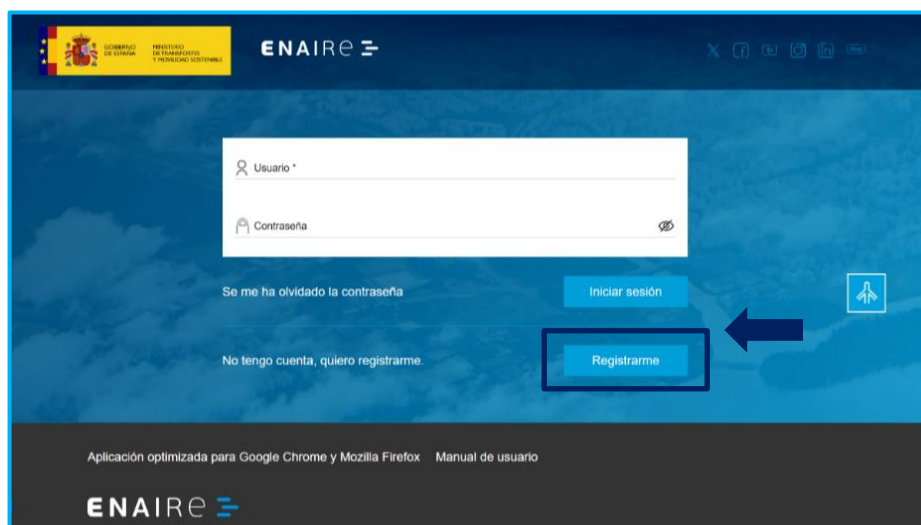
GOBIERNO DE ESPAÑA MINISTERIO DE TRANSPORTES Y MOVILIDAD SOSTENIBLE

ENAIRE

Usuario *

Contraseña

Se me ha olvidado la contraseña

Iniciar sesión

No tengo cuenta, quiero registrarme.

Registrarme

Aplicación optimizada para Google Chrome y Mozilla Firefox Manual de usuario

ENAIRE